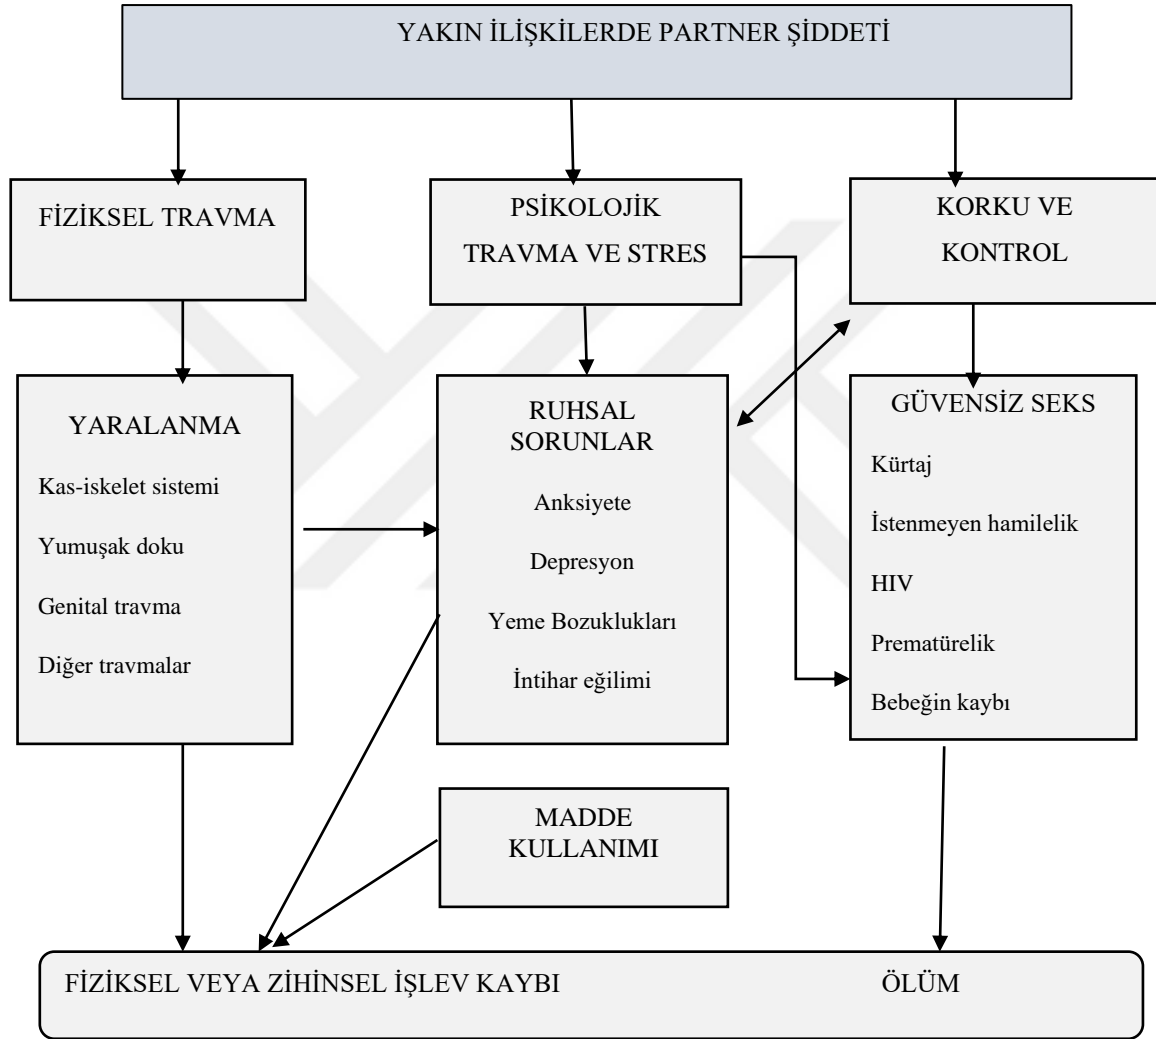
YAKIN İLİŞKİLERDE PARTNER ŞİDDETİ

FİZİKSEL TRAVMA

PSİKOLOJİK TRAVMA VE STRES

KORKU VE KONTROL

YARALANMA

Kas-iskelet sistemi

Yumuşak doku

Genital travma

Diğer travmalar

RUHSAL SORUNLAR

Anksiyete

Depresyon

Yeme Bozuklukları

İntihar eğilimi

GÜVENSİZ SEKS

Kürtaj

İstenmeyen hamilelik

HIV

Prematürelik

Bebeğin kaybı

MADDE KULLANIMI

FİZİKSEL VEYA ZİHİNSEL İŞLEV KAYBI

ÖLÜM